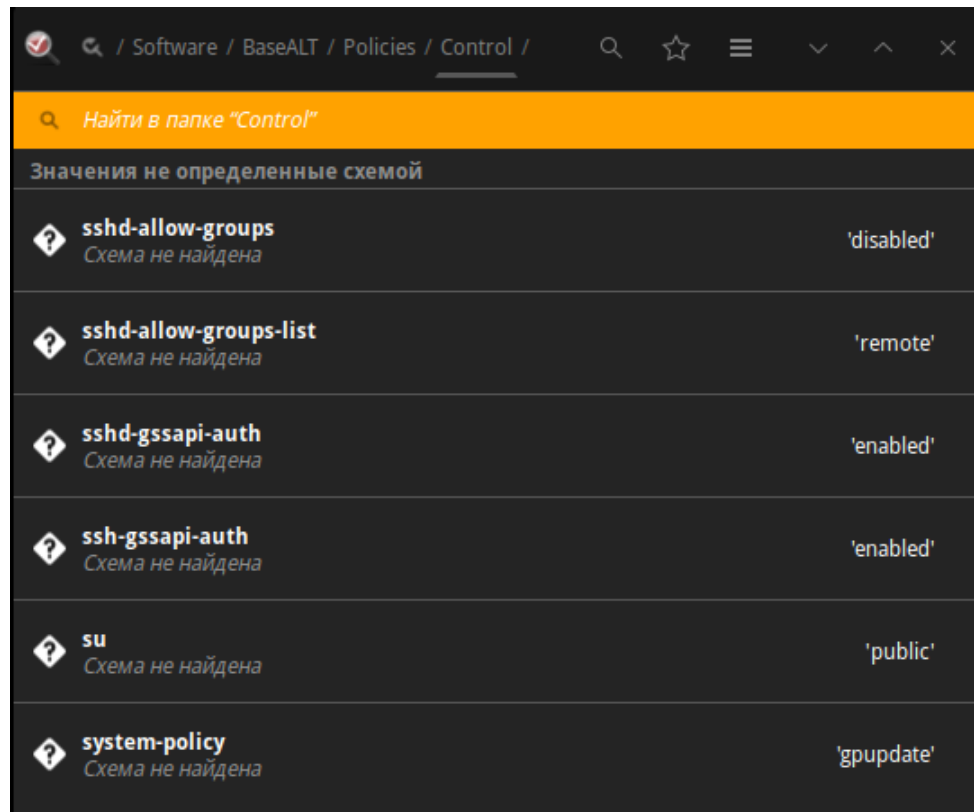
/ Software / BaseALT / Policies / Control /

Найти в папке "Control"

Значения не определенные схемой

sshd-allow-groups
Схема не найдена
'disabled'

sshd-allow-groups-list
Схема не найдена
'remote'

sshd-gssapi-auth
Схема не найдена
'enabled'

ssh-gssapi-auth
Схема не найдена
'enabled'

su
Схема не найдена
'public'

system-policy
Схема не найдена
'gpupdate'